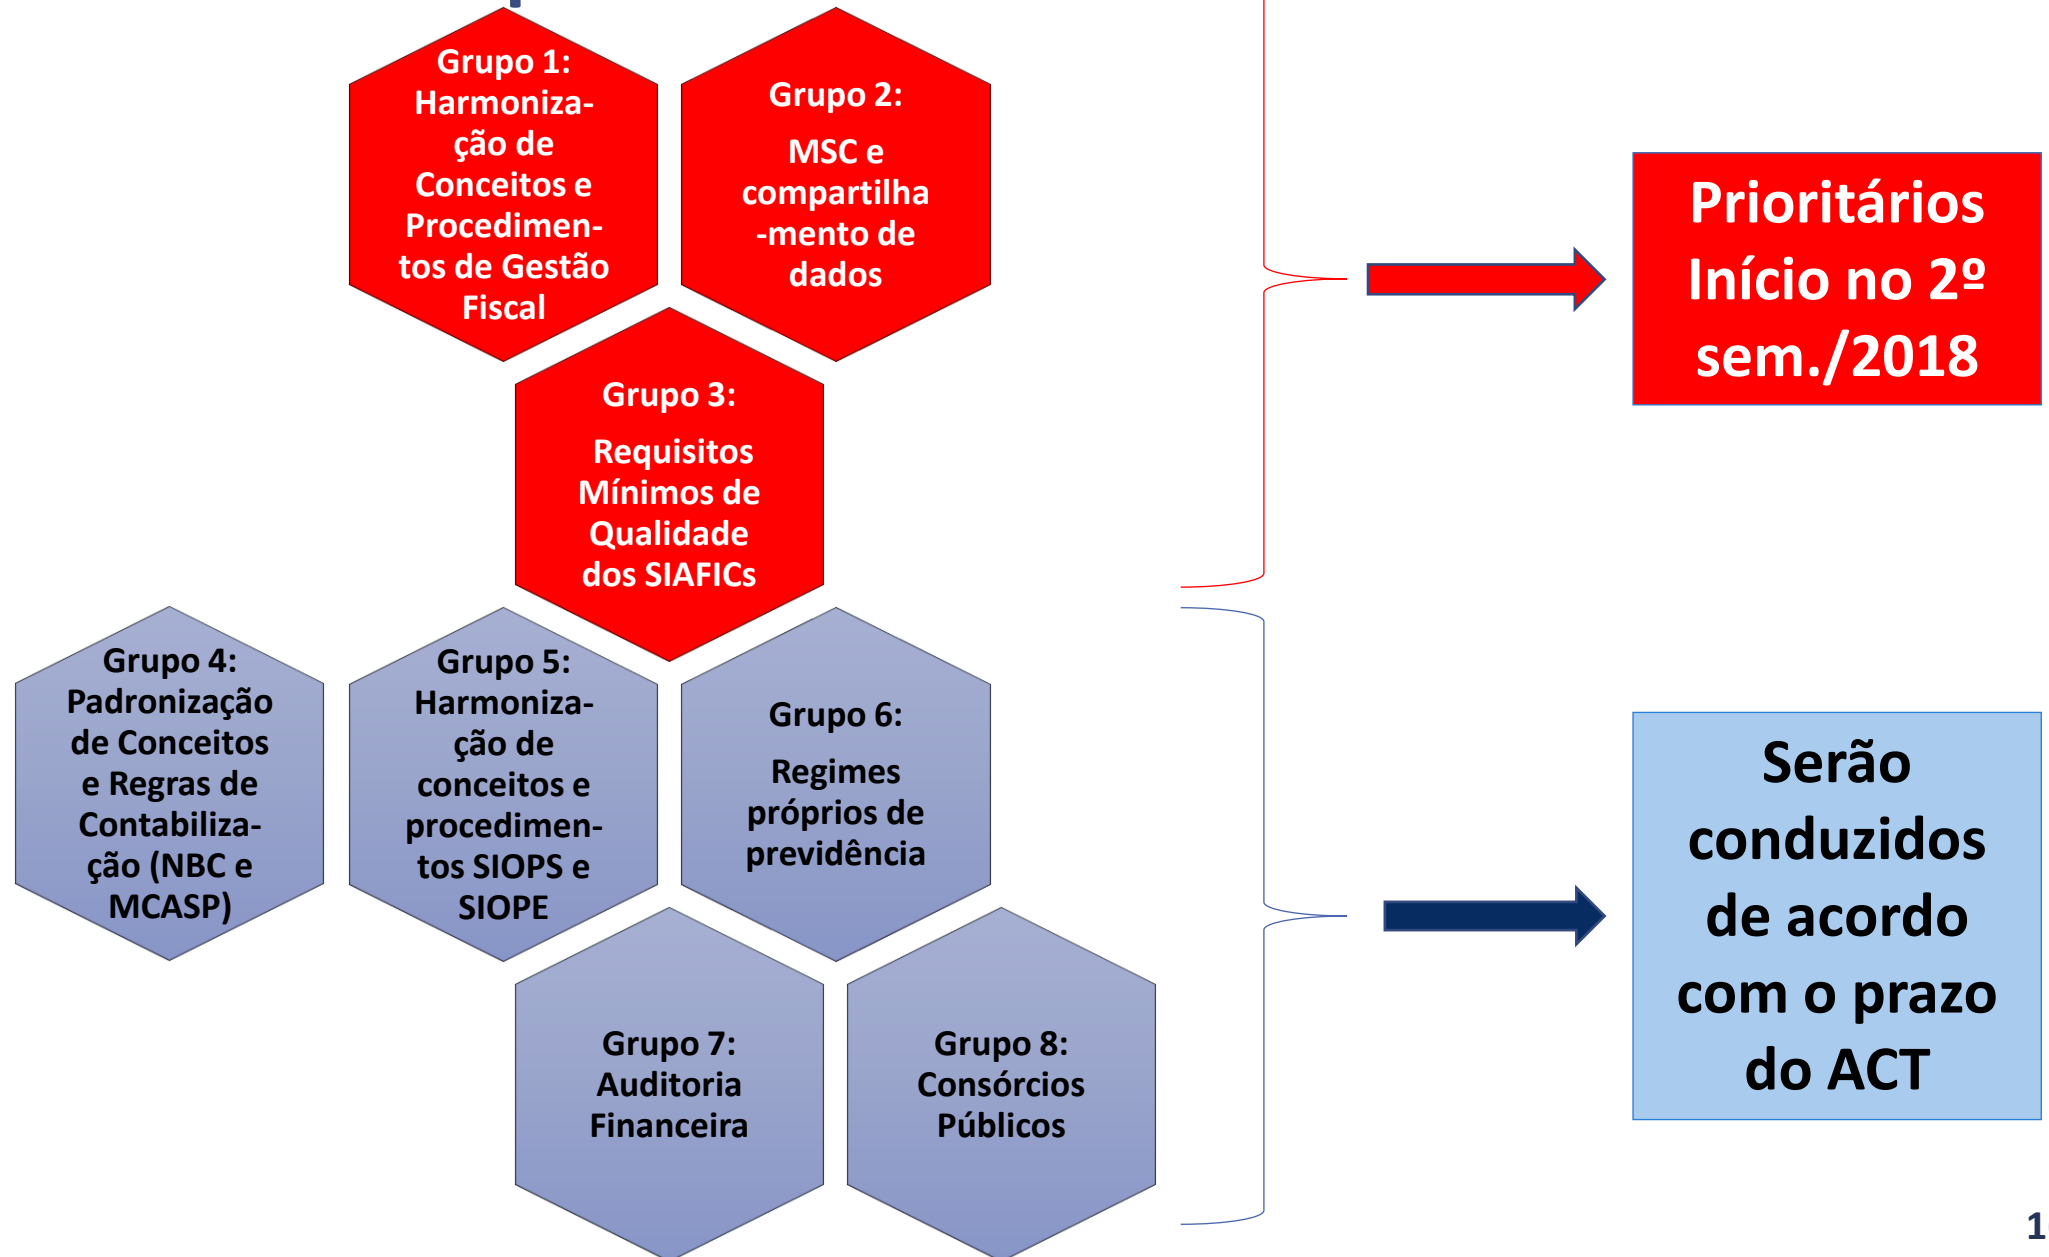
Grupo 1: Harmonização de Conceitos e Procedimentos de Gestão Fiscal

Grupo 2: MSC e compartilha-mento de dados

Grupo 3: Requisitos Mínimos de Qualidade dos SIAFICs

Prioritários Início no 2º sem./2018

Grupo 4: Padronização de Conceitos e Regras de Contabilização (NBC e MCASP)

Grupo 5: Harmonização de conceitos e procedimentos SIOPS e SIOPE

Grupo 6: Regimes próprios de previdência

Grupo 7: Auditoria Financeira

Grupo 8: Consórcios Públicos

Serão conduzidos de acordo com o prazo do ACT

1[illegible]